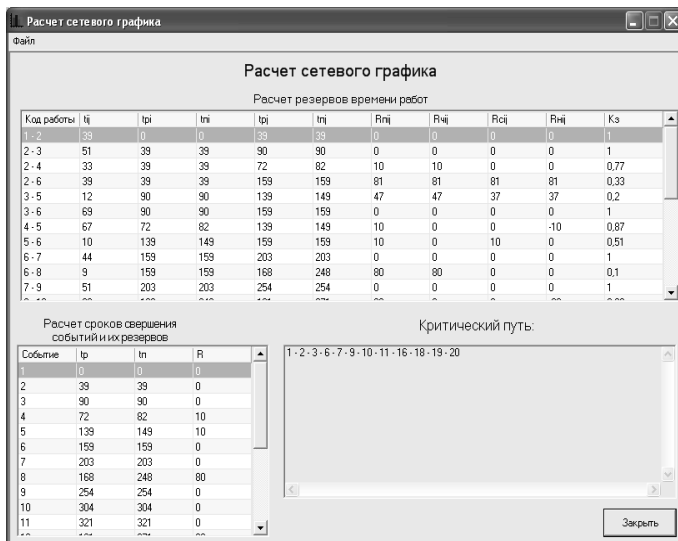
Расчет сетевого графика

Файл

Расчет сетевого графика

Расчет резервов времени работ

| Код работы | tij | tpi | tni | tpj | tnj | Rnij | Rчij | Rcij | Rнij | Кз |
|---|---|---|---|---|---|---|---|---|---|---|
| 1 - 2 | 39 | 0 | 0 | 39 | 39 | 0 | 0 | 0 | 0 | 1 |
| 2 - 3 | 51 | 39 | 39 | 90 | 90 | 0 | 0 | 0 | 0 | 1 |
| 2 - 4 | 33 | 39 | 39 | 72 | 82 | 10 | 10 | 0 | 0 | 0,77 |
| 2 - 6 | 39 | 39 | 39 | 159 | 159 | 81 | 81 | 81 | 81 | 0,33 |
| 3 - 5 | 12 | 90 | 90 | 139 | 149 | 47 | 47 | 37 | 37 | 0,2 |
| 3 - 6 | 69 | 90 | 90 | 159 | 159 | 0 | 0 | 0 | 0 | 1 |
| 4 - 5 | 67 | 72 | 82 | 139 | 149 | 10 | 0 | 0 | -10 | 0,87 |
| 5 - 6 | 10 | 139 | 149 | 159 | 159 | 10 | 0 | 10 | 0 | 0,51 |
| 6 - 7 | 44 | 159 | 159 | 203 | 203 | 0 | 0 | 0 | 0 | 1 |
| 6 - 8 | 9 | 159 | 159 | 168 | 248 | 80 | 80 | 0 | 0 | 0,1 |
| 7 - 9 | 51 | 203 | 203 | 254 | 254 | 0 | 0 | 0 | 0 | 1 |

Расчет сроков свершения событий и их резервов

| Событие | tp | tn | R |
|---|---|---|---|
| 1 | 0 | 0 | 0 |
| 2 | 39 | 39 | 0 |
| 3 | 90 | 90 | 0 |
| 4 | 72 | 82 | 10 |
| 5 | 139 | 149 | 10 |
| 6 | 159 | 159 | 0 |
| 7 | 203 | 203 | 0 |
| 8 | 168 | 248 | 80 |
| 9 | 254 | 254 | 0 |
| 10 | 304 | 304 | 0 |
| 11 | 321 | 321 | 0 |

Критический путь:

1 - 2 - 3 - 6 - 7 - 9 - 10 - 11 - 16 - 18 - 19 - 20

Закрыть